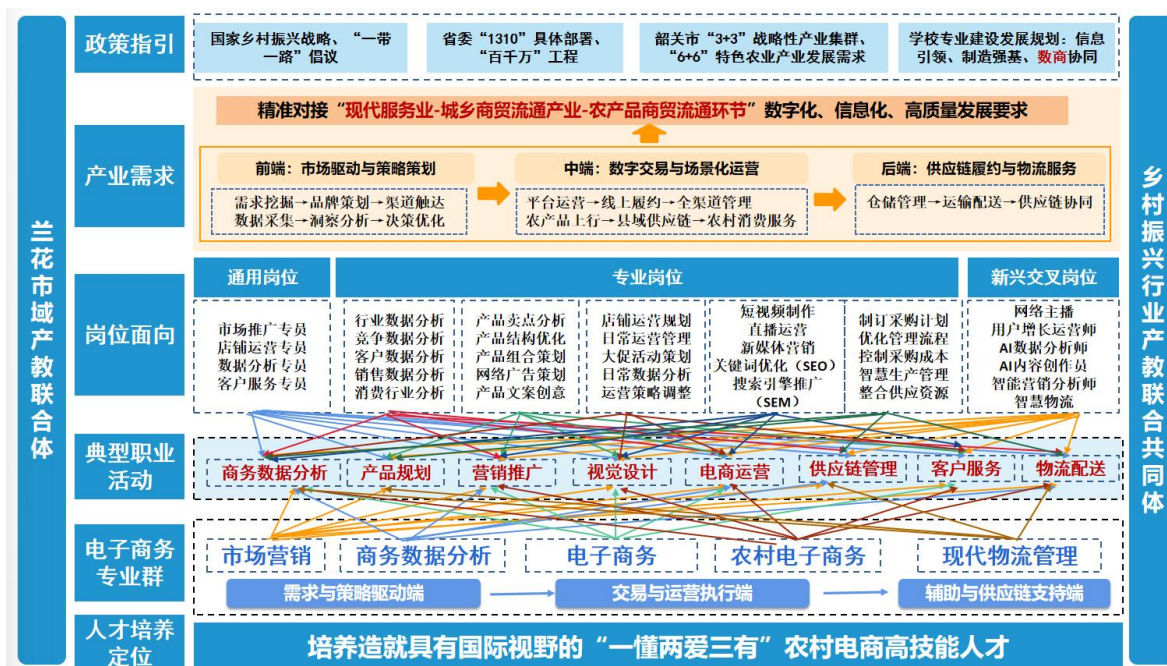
兰花市域产教联合体

政策指引

国家乡村振兴战略、“一带一路”倡议

省委“1310”具体部署、“百千万”工程

韶关市“3+3”战略性产业集群、“6+6”特色农业产业发展需求

学校专业建设发展规划：信息引领、制造强基、数商协同

产业需求

精准对接“现代服务业-城乡商贸流通产业-农产品商贸流通环节”数字化、信息化、高质量发展要求

前端：市场驱动与策略策划

需求挖掘→品牌策划→渠道触达
数据采集→洞察分析→决策优化

中端：数字交易与场景化运营

平台运营→线上履约→全渠道管理
农产品上行→县域供应链→农村消费服务

后端：供应链履约与物流服务

仓储管理→运输配送→供应链协同

岗位面向

通用岗位

专业岗位

新兴交叉岗位

市场推广专员
店铺运营专员
数据分析专员
客户服务专员

行业数据分析
竞争数据分析
客户数据分析
销售数据分析
消费行业分析

产品卖点分析
产品结构优化
产品组合策划
网络广告策划
产品文案创意

店铺运营规划
日常运营管理
大促活动策划
日常数据分析
运营策略调整

短视频制作
直播运营
新媒体营销
关键词优化（SEO）
搜索引擎推广（SEM）

制订采购计划
优化管理流程
控制采购成本
智慧生产管理
整合供应资源

网络主播
用户增长运营师
AI数据分析师
AI内容创作员
智能营销分析师
智慧物流

典型职业活动

商务数据分析　产品规划　营销推广　视觉设计　电商运营　供应链管理　客户服务　物流配送

电子商务专业群

市场营销　商务数据分析　电子商务　农村电子商务　现代物流管理

需求与策略驱动端　交易与运营执行端　辅助与供应链支持端

人才培养定位

培养造就具有国际视野的“一懂两爱三有”农村电商高技能人才

乡村振兴行业产教联合共同体